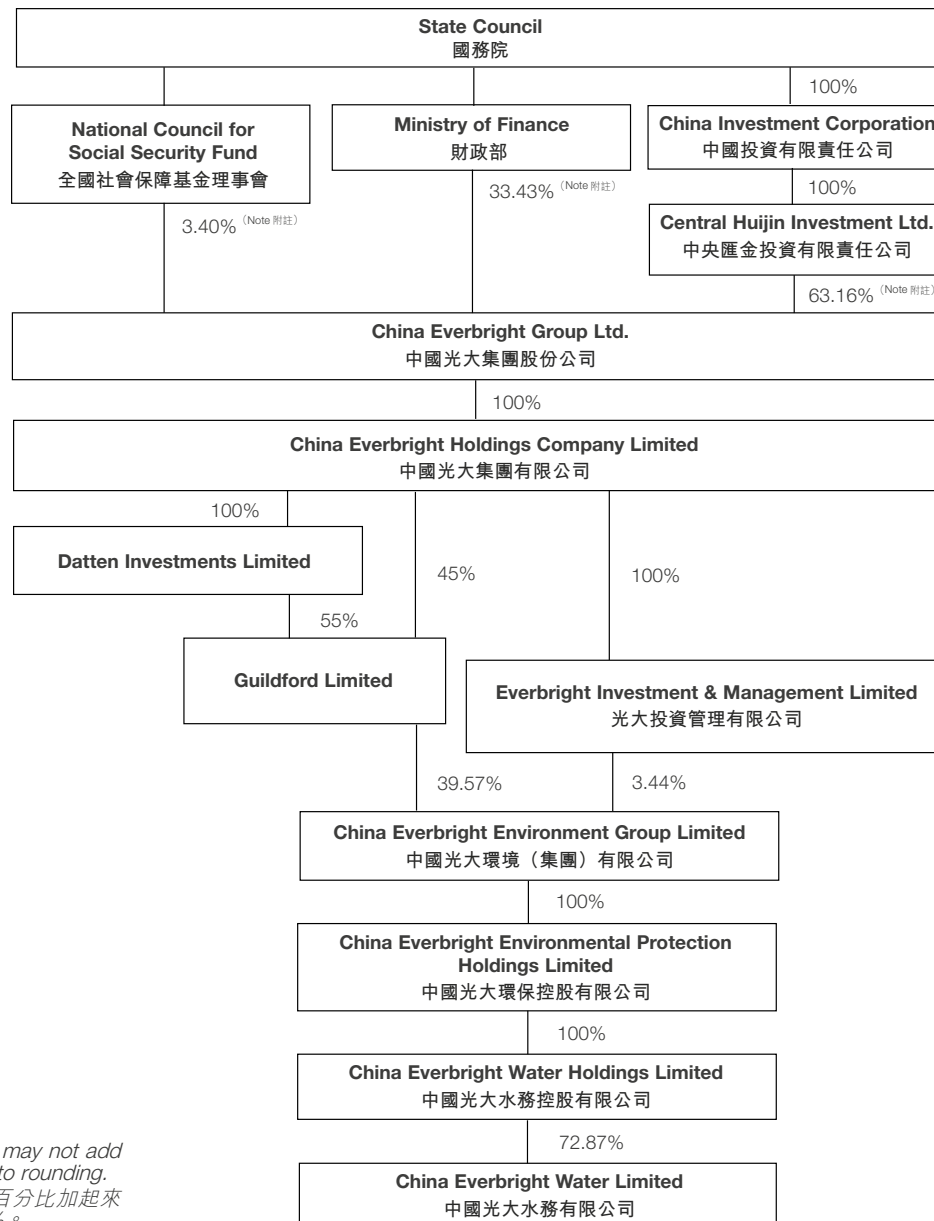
State Council
國務院

100%

National Council for Social Security Fund
全國社會保障基金理事會

Ministry of Finance
財政部

China Investment Corporation
中國投資有限責任公司

100%

3.40% (Note 附註)

33.43% (Note 附註)

Central Huijin Investment Ltd.
中央匯金投資有限責任公司

63.16% (Note 附註)

China Everbright Group Ltd.
中國光大集團股份公司

100%

China Everbright Holdings Company Limited
中國光大集團有限公司

100%

Datten Investments Limited

45%

100%

55%

Guildford Limited

Everbright Investment & Management Limited
光大投資管理有限公司

39.57%

3.44%

China Everbright Environment Group Limited
中國光大環境（集團）有限公司

100%

China Everbright Environmental Protection Holdings Limited
中國光大環保控股有限公司

100%

China Everbright Water Holdings Limited
中國光大水務控股有限公司

72.87%

China Everbright Water Limited
中國光大水務有限公司

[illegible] may not add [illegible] to rounding.
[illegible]百分比加起來
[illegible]